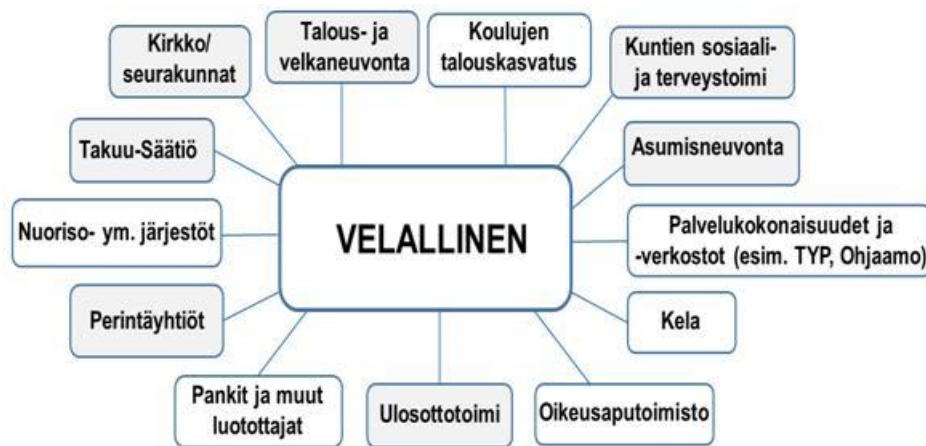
Kirkko/ seurakunnat

Talous- ja velkaneuvonta

Koulujen talouskasvatus

Kuntien sosiaali- ja terveystoimi

Takuu-Säätiö

Asumisneuvonta

Nuoriso- ym. järjestöt

VELALLINEN

Palvelukokonaisuudet ja -verkostot (esim. TYP, Ohjaamo)

Perintäyhtiöt

Kela

Pankit ja muut luotottajat

Ulosottotoimi

Oikeusaputoimisto